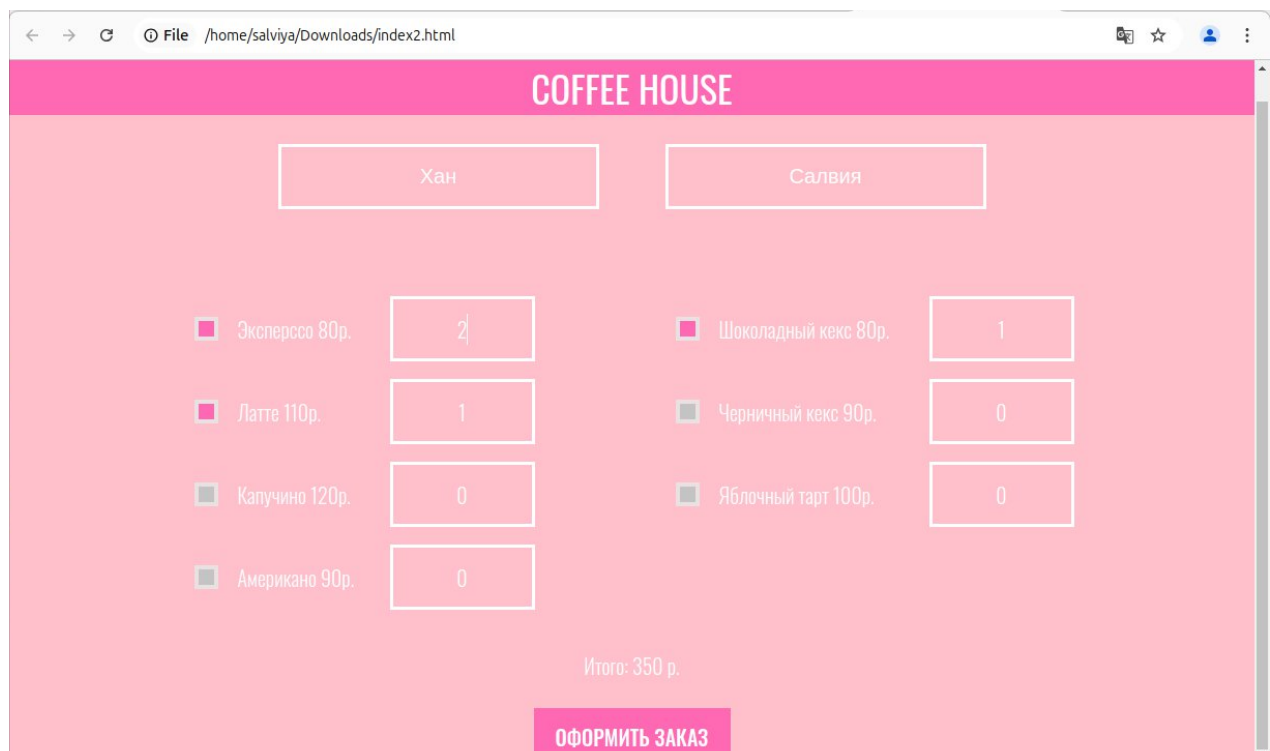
File /home/salviya/Downloads/index2.html

COFFEE HOUSE

Хан

Салвия

Экспрессо 80р. 2

Шоколадный кекс 80р. 1

Латте 110р. 1

Черничный кекс 90р. 0

Капучино 120р. 0

Яблочный тарт 100р. 0

Американо 90р. 0

Итого: 350 р.

ОФОРМИТЬ ЗАКАЗ